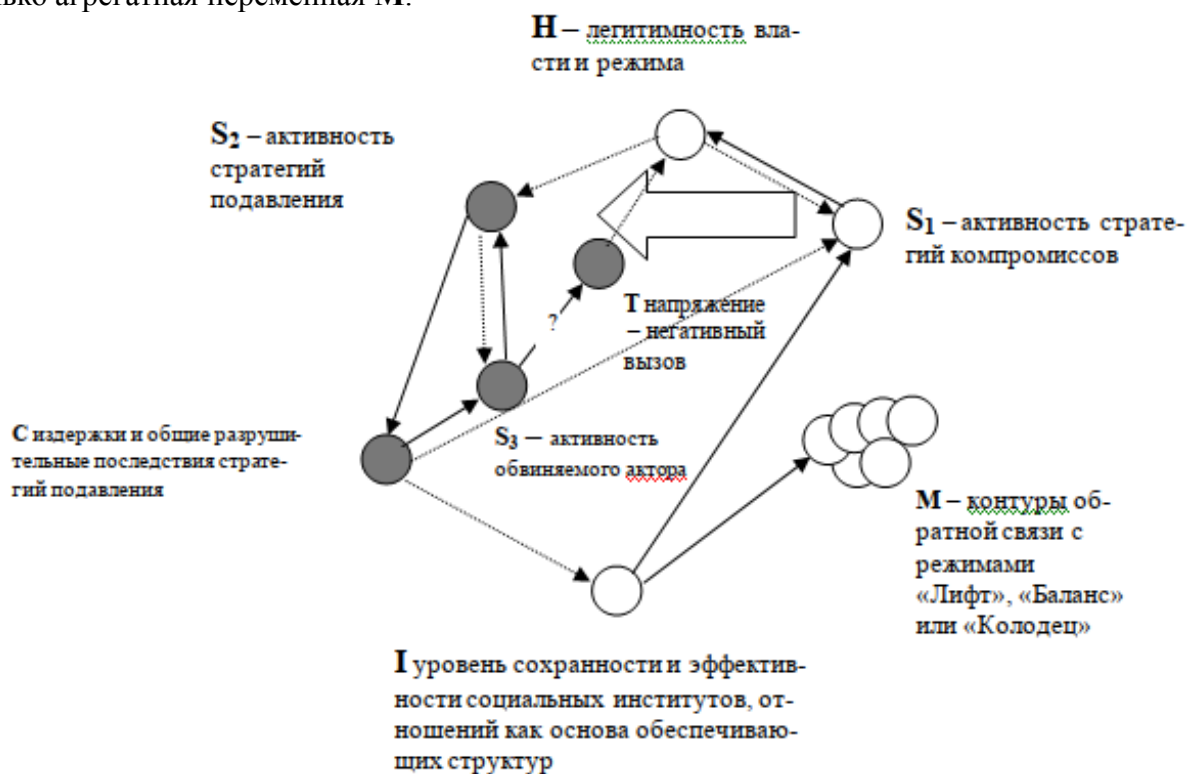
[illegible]ько агрегатная переменная М.

Н – легитимность власти и режима

$S_2$ – активность стратегий подавления

$S_1$ – активность стратегий компромиссов

?

Т напряжение – негативный вызов

С издержки и общие разрушительные последствия стратегий подавления

$S_3$ – активность обвиняемого актора

М – контуры обратной связи с режимами «Лифт», «Баланс» или «Колодец»

I уровень сохранности и эффективности социальных институтов, отношений как основа обеспечивающих структур